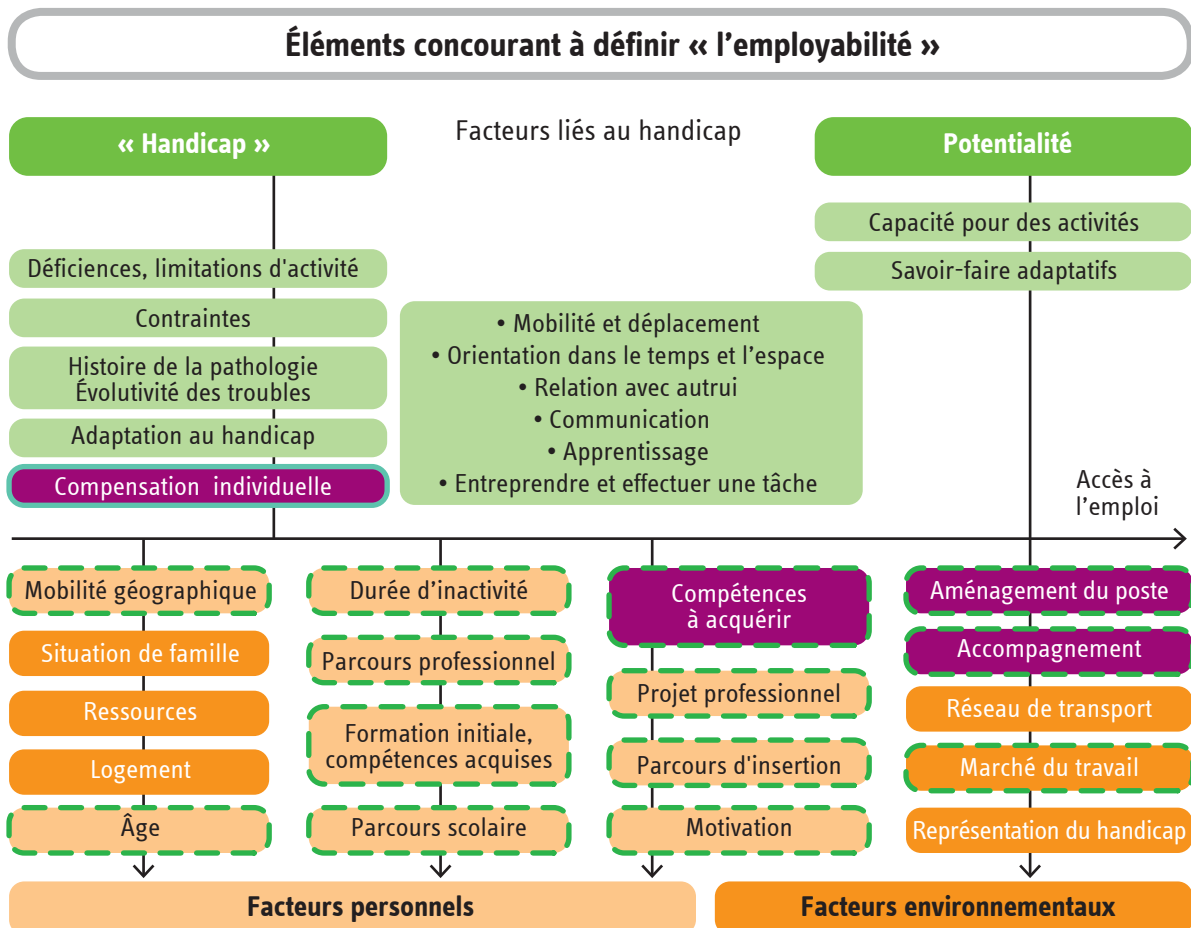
Éléments concourant à définir « l'employabilité »

« Handicap »

Facteurs liés au handicap

Potentialité

Capacité pour des activités

Savoir-faire adaptatifs

Déficiences, limitations d'activité

Contraintes

Histoire de la pathologie
Évolutivité des troubles

Adaptation au handicap

Compensation individuelle

• Mobilité et déplacement
• Orientation dans le temps et l'espace
• Relation avec autrui
• Communication
• Apprentissage
• Entreprendre et effectuer une tâche

Accès à l'emploi

Mobilité géographique

Situation de famille

Ressources

Logement

Âge

Durée d'inactivité

Parcours professionnel

Formation initiale, compétences acquises

Parcours scolaire

Compétences à acquérir

Projet professionnel

Parcours d'insertion

Motivation

Aménagement du poste

Accompagnement

Réseau de transport

Marché du travail

Représentation du handicap

Facteurs personnels

Facteurs environnementaux